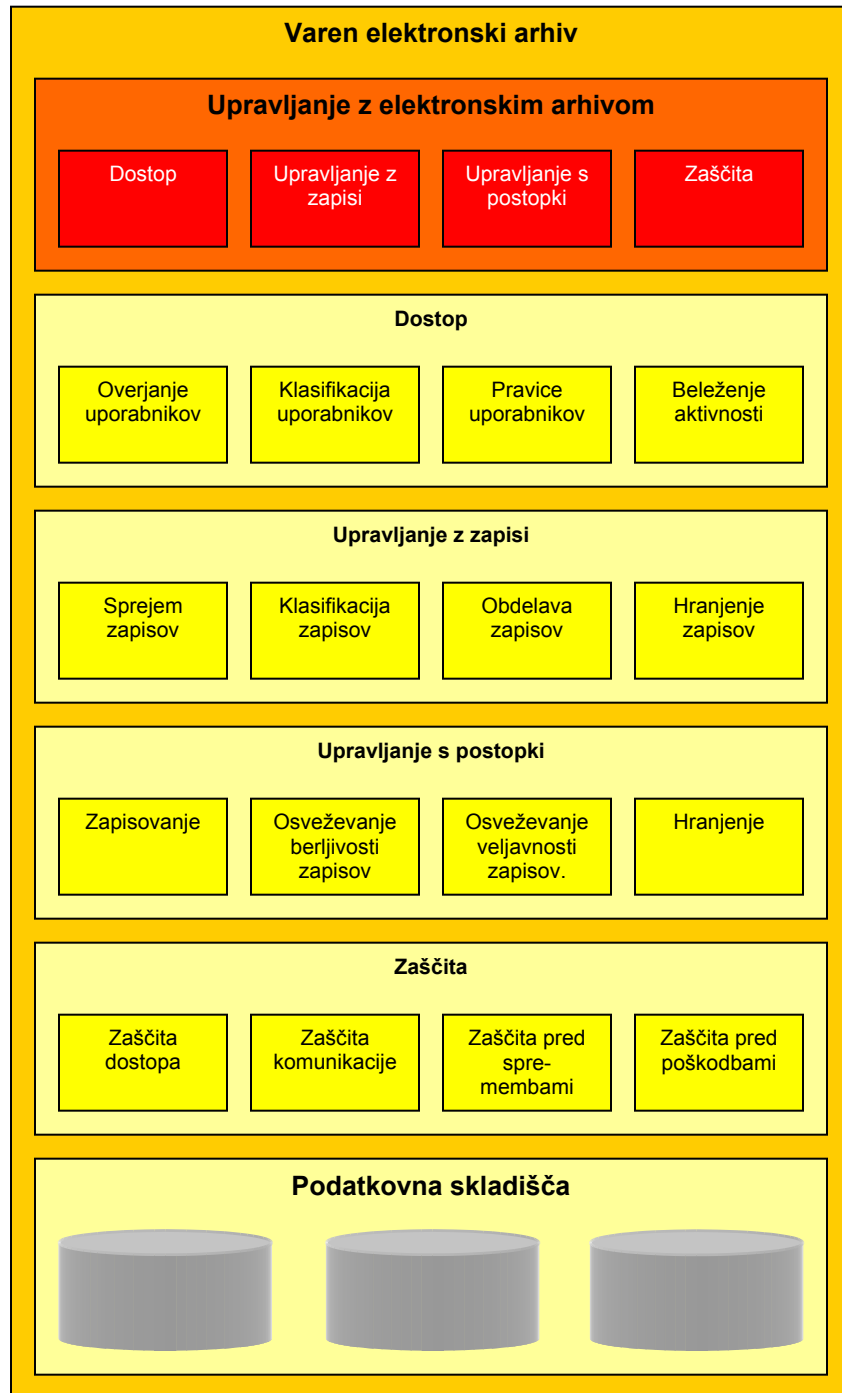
Varen elektronski arhiv

Upravljanje z elektronskim arhivom

Dostop

Upravljanje z zapisi

Upravljanje s postopki

Zaščita

Dostop

Overjanje uporabnikov

Klasifikacija uporabnikov

Pravice uporabnikov

Beleženje aktivnosti

Upravljanje z zapisi

Sprejem zapisov

Klasifikacija zapisov

Obdelava zapisov

Hranjenje zapisov

Upravljanje s postopki

Zapisovanje

Osveževanje berljivosti zapisov

Osveževanje veljavnosti zapisov.

Hranjenje

Zaščita

Zaščita dostopa

Zaščita komunikacije

Zaščita pred spremembami

Zaščita pred poškodbami

Podatkovna skladišča